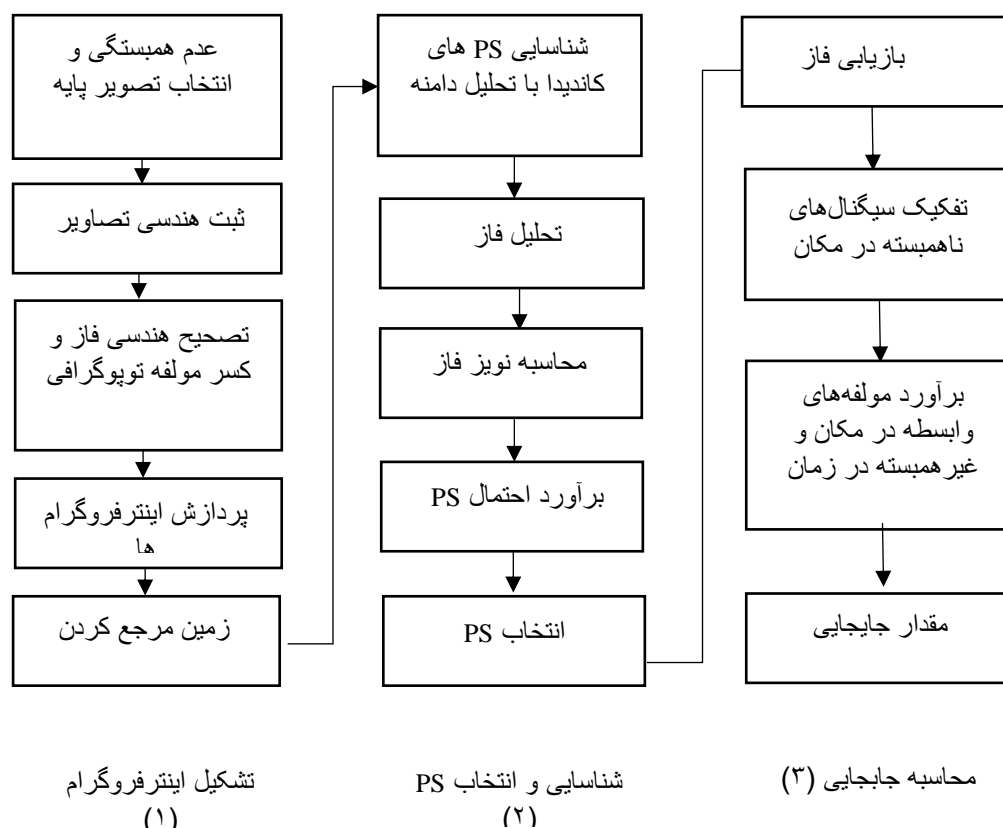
عدم همبستگی و انتخاب تصویر پایه

ثبت هندسی تصاویر

تصحیح هندسی فاز و کسر مولفه توپوگرافی

پردازش اینترفروگرام ها

زمین مرجع کردن

شناسایی PS های کاندیدا با تحلیل دامنه

تحلیل فاز

محاسبه نویز فاز

برآورد احتمال PS

انتخاب PS

بازیابی فاز

تفکیک سیگنال‌های ناهمبسته در مکان

برآورد مولفه‌های وابسطه در مکان و غیرهمبسته در زمان

مقدار جابجایی

تشکیل اینترفروگرام (۱)

شناسایی و انتخاب PS (۲)

محاسبه جابجایی (۳)